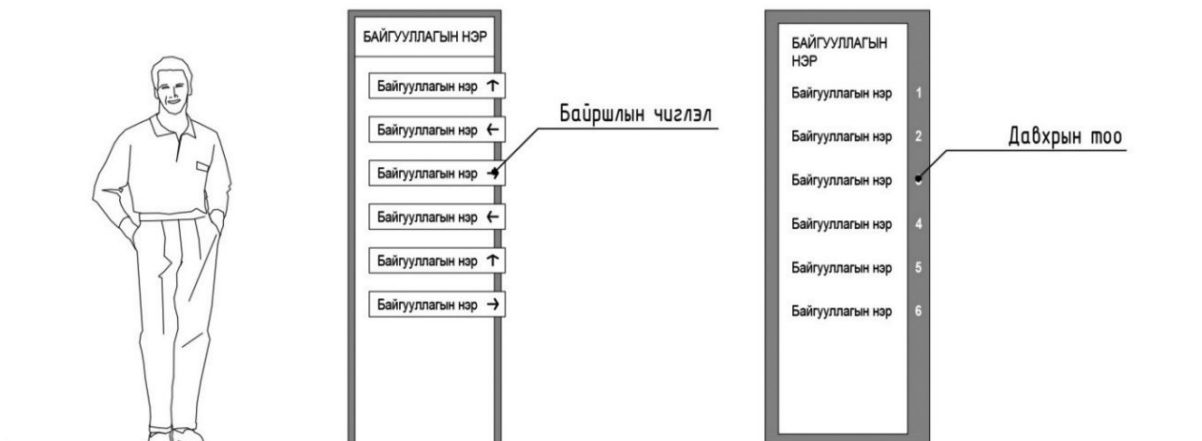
БАЙГУУЛЛАГЫН НЭР

Байгууллагын нэр ↑

Байгууллагын нэр ←

Байгууллагын нэр →

Байгууллагын нэр ←

Байгууллагын нэр ↑

Байгууллагын нэр →

Байршлын чиглэл

БАЙГУУЛЛАГЫН НЭР

Байгууллагын нэр 1

Байгууллагын нэр 2

Байгууллагын нэр 3

Байгууллагын нэр 4

Байгууллагын нэр 5

Байгууллагын нэр 6

Давхрын тоо